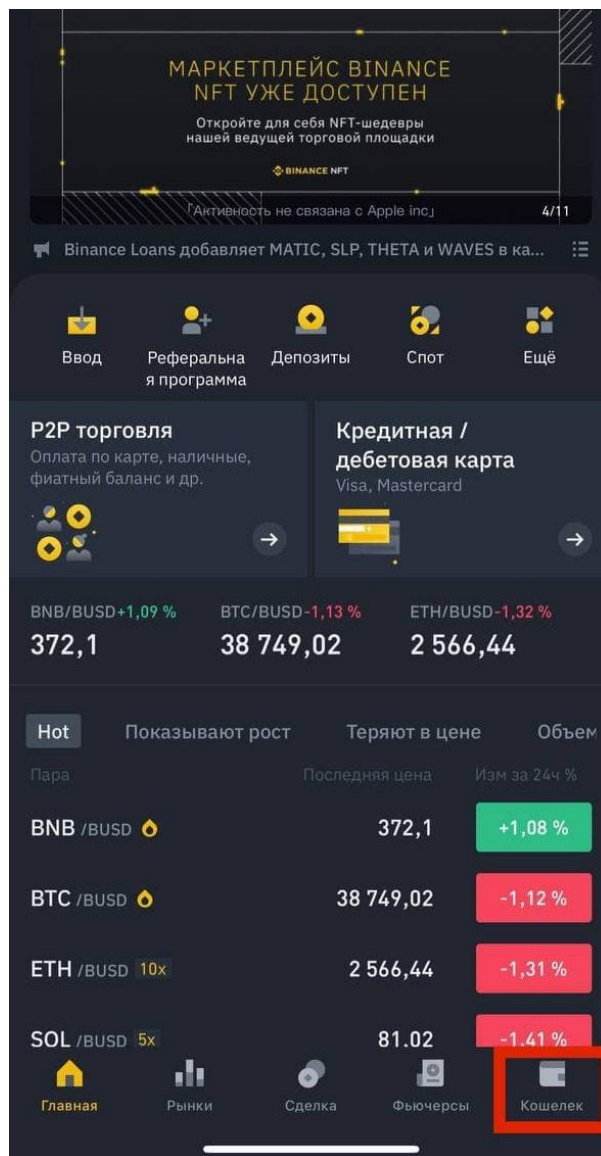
МАРКЕТПЛЕЙС BINANCE NFT УЖЕ ДОСТУПЕН

Откройте для себя NFT-шедевры нашей ведущей торговой площадки

BINANCE NFT

「Активность не связана с Apple inc」 4/11

Binance Loans добавляет MATIC, SLP, THETA и WAVES в ка...

Ввод
Реферальная программа
Депозиты
Спот
Ещё

P2P торговля
Оплата по карте, наличные, фиатный баланс и др.

Кредитная / дебетовая карта
Visa, Mastercard

BNB/BUSD +1,09 %
372,1

BTC/BUSD -1,13 %
38 749,02

ETH/BUSD -1,32 %
2 566,44

Hot Показывают рост Теряют в цене Объем

| Пара | Последняя цена | Изм за 24ч % |
|---|---|---|
| BNB /BUSD | 372,1 | +1,08 % |
| BTC /BUSD | 38 749,02 | -1,12 % |
| ETH /BUSD 10x | 2 566,44 | -1,31 % |
| SOL /BUSD 5x | 81.02 | -1,41 % |

Главная Рынки Сделка Фьючерсы Кошелек